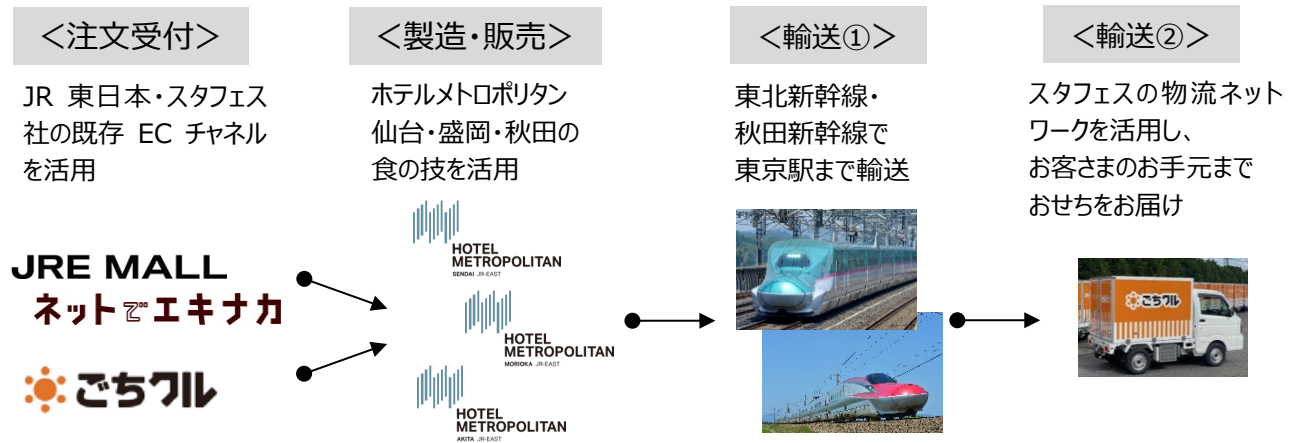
＜注文受付＞

JR 東日本・スタフェス社の既存 EC チャネルを活用

JRE MALL
ネットでエキナカ

ごちクル

＜製造・販売＞

ホテルメトロポリタン仙台・盛岡・秋田の食の技を活用

HOTEL METROPOLITAN
SENDAI JR-EAST

HOTEL METROPOLITAN
MORIOKA JR-EAST

HOTEL METROPOLITAN
AKITA JR-EAST

＜輸送①＞

東北新幹線・秋田新幹線で東京駅まで輸送

＜輸送②＞

スタフェスの物流ネットワークを活用し、お客さまのお手元までおせちをお届け

ごちクル